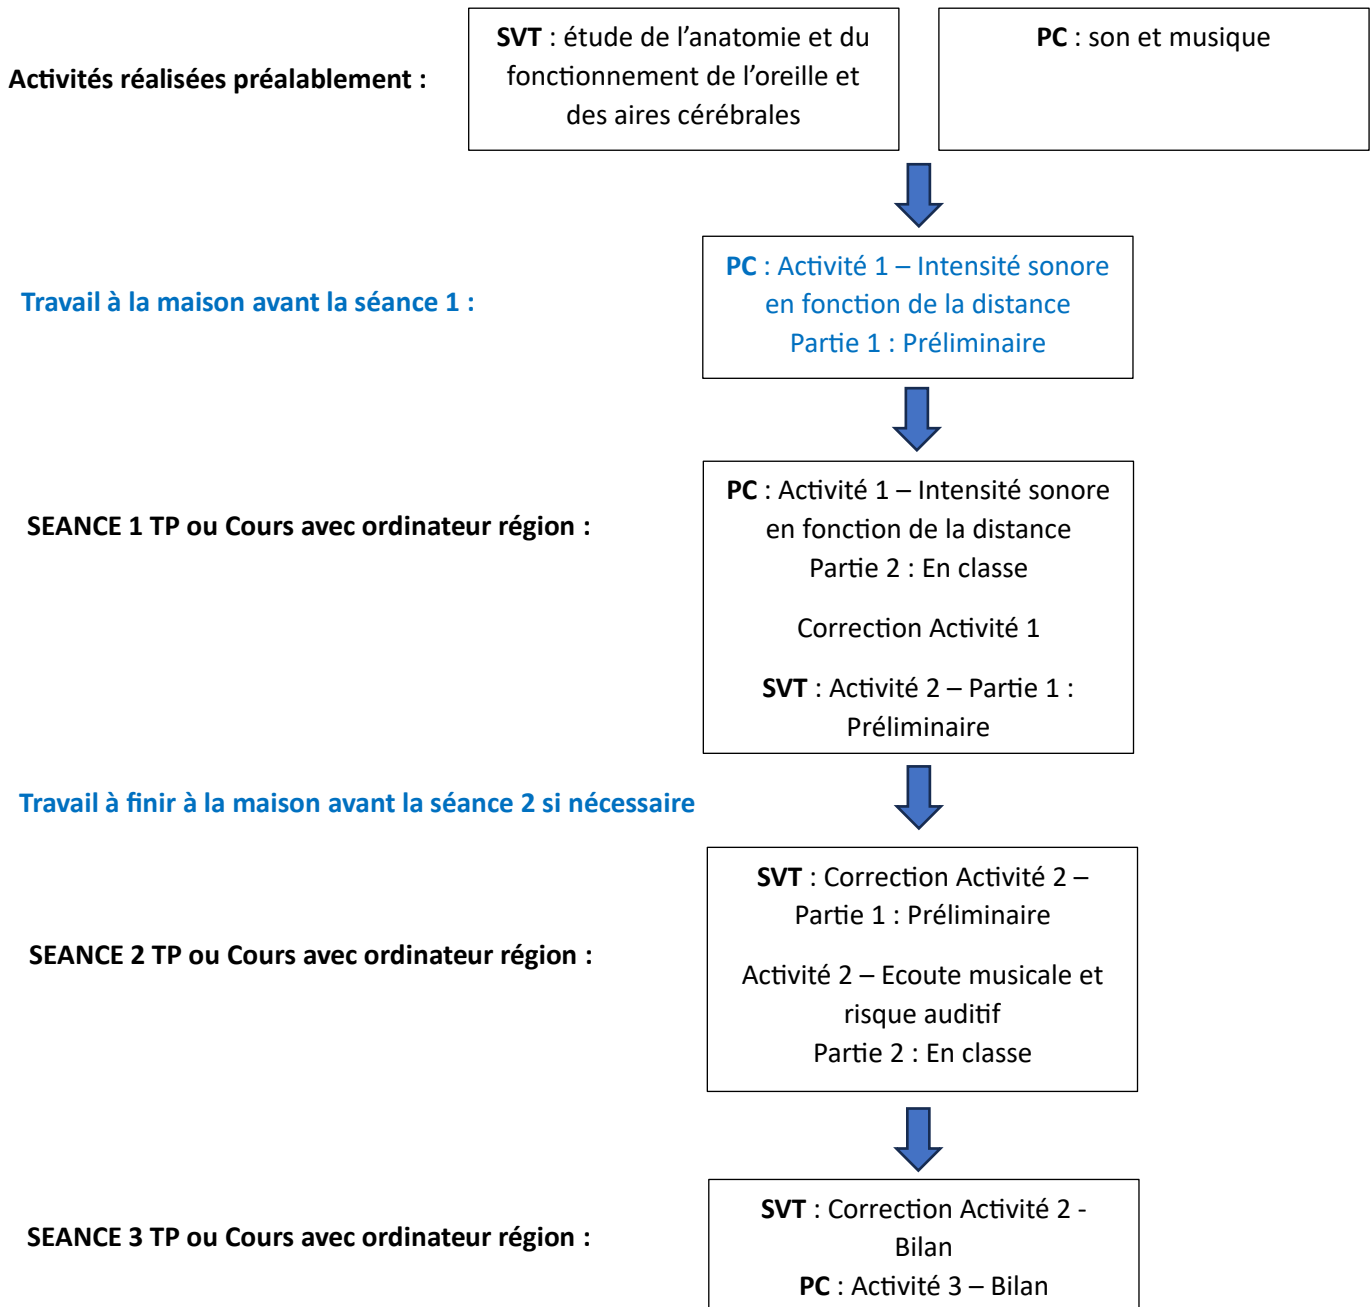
Activités réalisées préalablement :

SVT : étude de l'anatomie et du fonctionnement de l'oreille et des aires cérébrales

PC : son et musique

Travail à la maison avant la séance 1 :

PC : Activité 1 – Intensité sonore en fonction de la distance
Partie 1 : Préliminaire

SEANCE 1 TP ou Cours avec ordinateur région :

PC : Activité 1 – Intensité sonore en fonction de la distance
Partie 2 : En classe

Correction Activité 1

SVT : Activité 2 – Partie 1 : Préliminaire

Travail à finir à la maison avant la séance 2 si nécessaire

SEANCE 2 TP ou Cours avec ordinateur région :

SVT : Correction Activité 2 – Partie 1 : Préliminaire

Activité 2 – Ecoute musicale et risque auditif
Partie 2 : En classe

SEANCE 3 TP ou Cours avec ordinateur région :

SVT : Correction Activité 2 - Bilan
PC : Activité 3 – Bilan